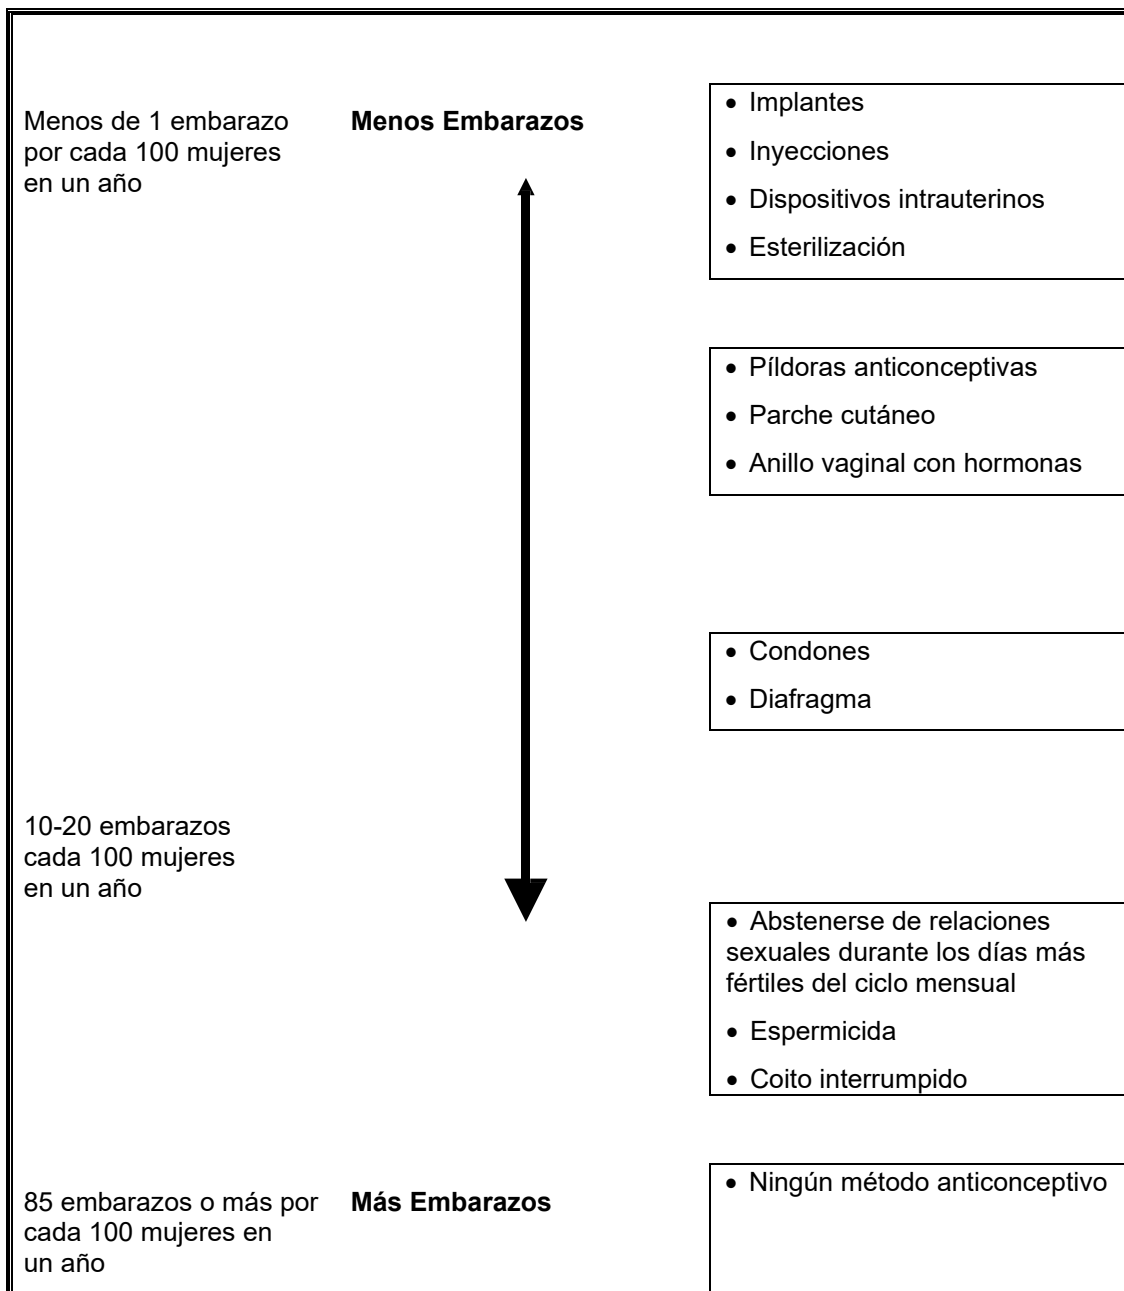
Menos de 1 embarazo por cada 100 mujeres en un año

**Menos Embarazos**

- Implantes
- Inyecciones
- Dispositivos intrauterinos
- Esterilización

- Píldoras anticonceptivas
- Parche cutáneo
- Anillo vaginal con hormonas

- Condones
- Diafragma

10-20 embarazos cada 100 mujeres en un año

- Abstenerse de relaciones sexuales durante los días más fértiles del ciclo mensual
- Espermicida
- Coito interrumpido

85 embarazos o más por cada 100 mujeres en un año

**Más Embarazos**

- Ningún método anticonceptivo